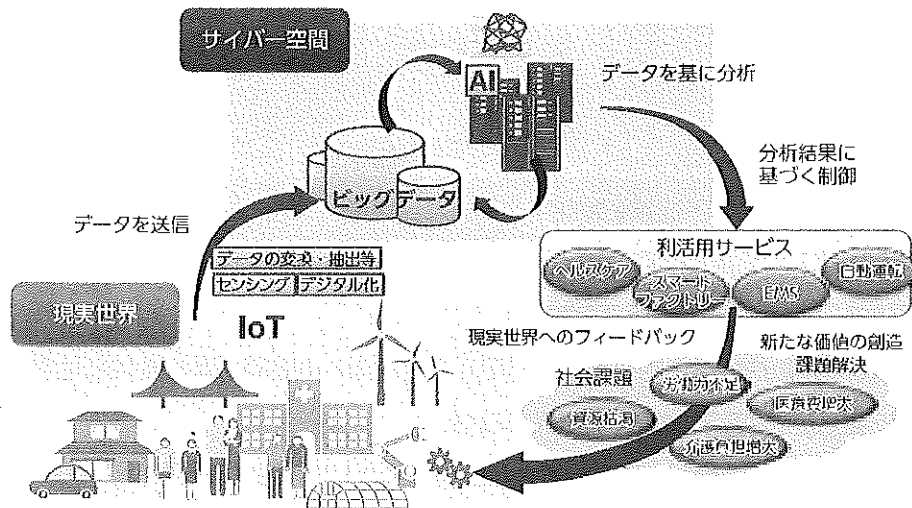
サイバー空間

AI

データを基に分析

ビッグデータ

分析結果に基づく制御

データを送信

データの変換・抽出等

センシング　デジタル化

利活用サービス

ヘルスケア　スマートファクトリー　EMS　自動運転

現実世界

IoT

現実世界へのフィードバック

新たな価値の創造
課題解決

社会課題

労働力不足

医療費増大

資源枯渇

介護負担増大